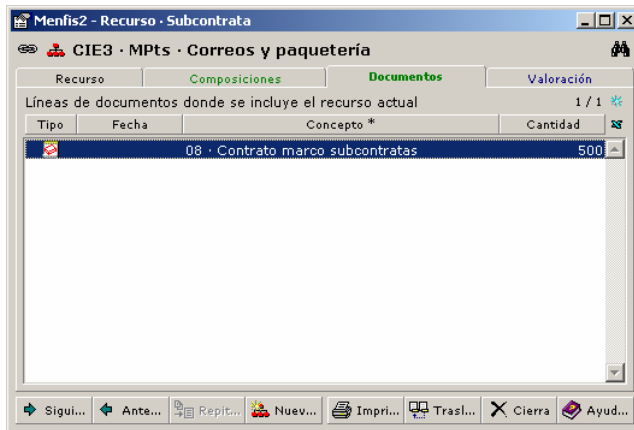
Menfis2 - Recurso · Subcontrata

CIE3 · MPts · Correos y paquetería

Recurso | Composiciones | Documentos | Valoración

Líneas de documentos donde se incluye el recurso actual

1 / 1

| Tipo | Fecha | Concepto * | Cantidad |
|---|---|---|---|
| | | 08 · Contrato marco subcontratas | 500 |

Sigui... | Ante... | Repit... | Nuev... | Impri... | Trasl... | Cierra | Ayud...